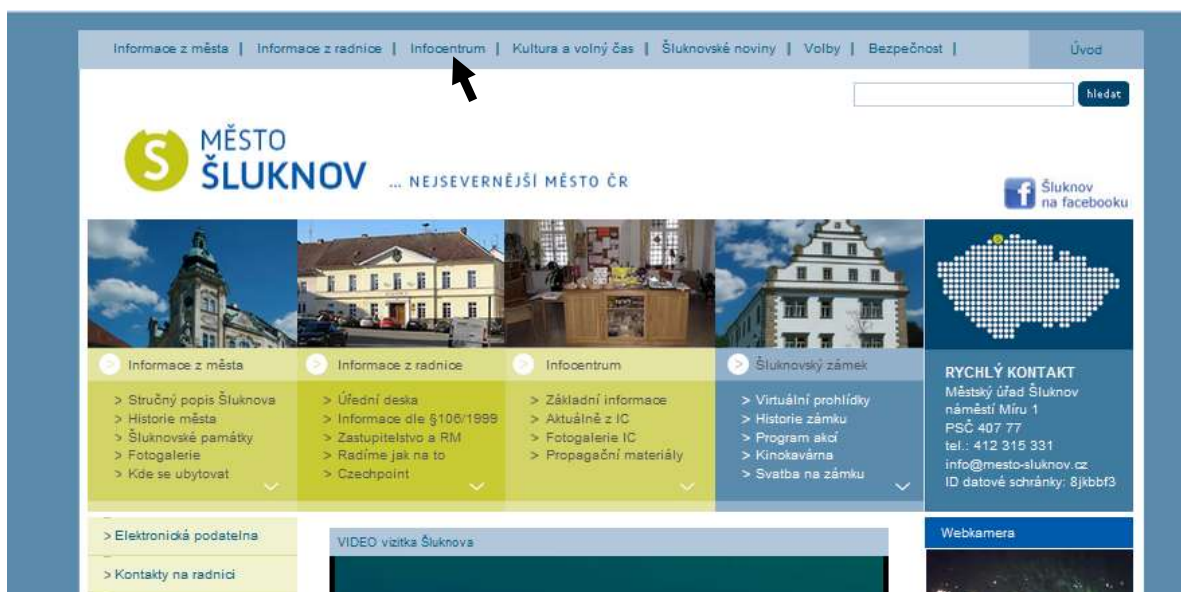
Informace z města | Informace z radnice | Infocentrum | Kultura a volný čas | Šluknovské noviny | Volby | Bezpečnost | Úvod

hledat

MĚSTO ŠLUKNOV ... NEJSEVERNĚJŠÍ MĚSTO ČR

Šluknov na facebooku

Informace z města
> Stručný popis Šluknova
> Historie města
> Šluknovské památky
> Fotogalerie
> Kde se ubytovat

Informace z radnice
> Úřední deska
> Informace dle §106/1999
> Zastupitelstvo a RM
> Radíme jak na to
> Czechpoint

Infocentrum
> Základní informace
> Aktuálně z IC
> Fotogalerie IC
> Propagační materiály

Šluknovský zámek
> Virtuální prohlídky
> Historie zámku
> Program akcí
> Kinokavárna
> Svatba na zámku

RYCHLÝ KONTAKT
Městský úřad Šluknov
náměstí Míru 1
PSČ 407 77
tel.: 412 315 331
info@mesto-sluknov.cz
ID datové schránky: 8jkbbf3

> Elektronická podatelna
> Kontakty na radnici

VIDEO vizitka Šluknova

Webkamera